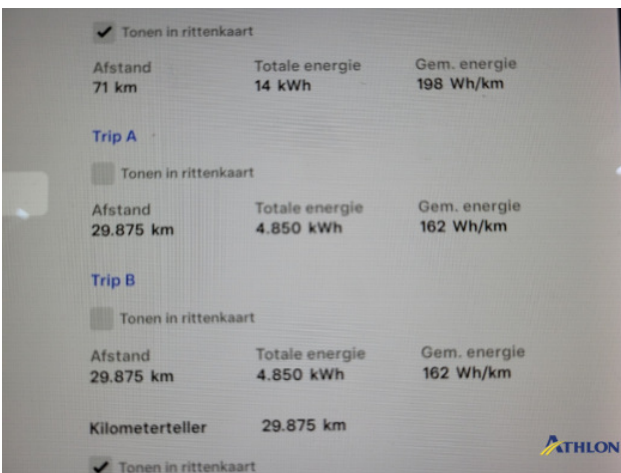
✔ Tonen in rittenkaart

| Afstand | Totale energie | Gem. energie |
|---|---|---|
| 71 km | 14 kWh | 198 Wh/km |

Trip A

Tonen in rittenkaart

| Afstand | Totale energie | Gem. energie |
|---|---|---|
| 29.875 km | 4.850 kWh | 162 Wh/km |

Trip B

Tonen in rittenkaart

| Afstand | Totale energie | Gem. energie |
|---|---|---|
| 29.875 km | 4.850 kWh | 162 Wh/km |

Kilometerteller 29.875 km

ATHLON

✔ Tonen in rittenkaart